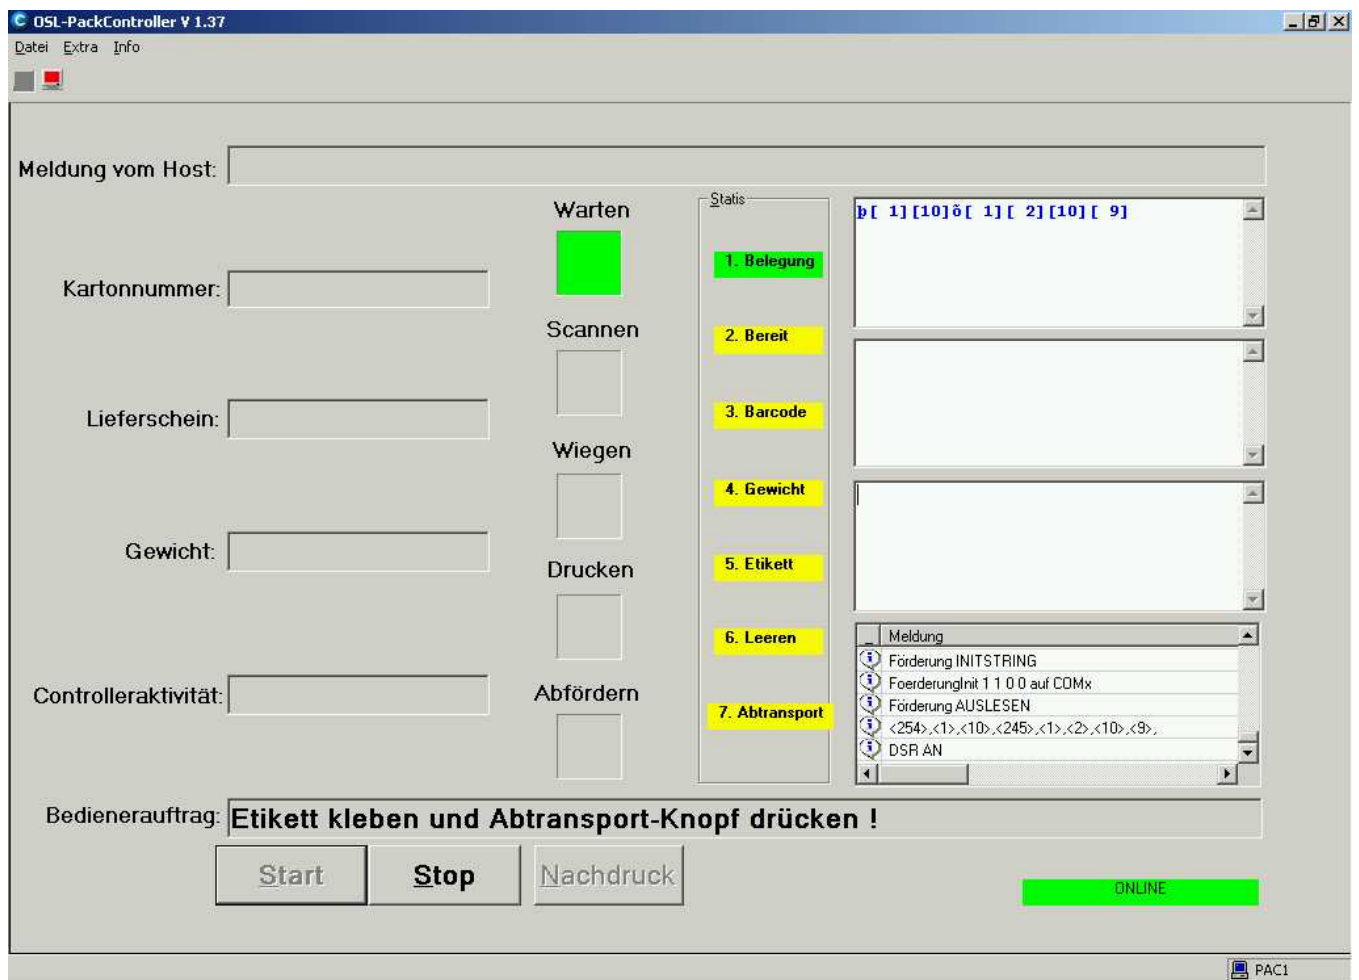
OSL-PackController V 1.37

Datei Extra Info

Meldung vom Host:

Warten

Kartonnummer:

Scannen

Lieferschein:

Wiegen

Gewicht:

Drucken

Controlleraktivität:

Abfördern

Statis

1. Belegung

2. Bereit

3. Barcode

4. Gewicht

5. Etikett

6. Leeren

7. Abtransport

þ[ 1][10]õ[ 1][ 2][10][ 9]

| Meldung |
|---|
| Förderung INITSTRING |
| FoerderungInit 1 1 0 0 auf COMx |
| Förderung AUSLESEN |
| <254>,<1>,<10>,<245>,<1>,<2>,<10>,<9>, |
| DSR AN |

Bedienerauftrag: Etikett kleben und Abtransport-Knopf drücken !

Start Stop Nachdruck

ONLINE

PAC1